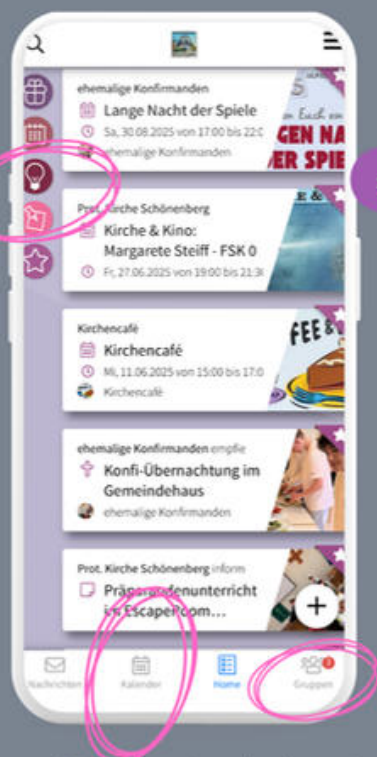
ehemalige Konfirmanden
Lange Nacht der Spiele
Sa, 30.08.2025 von 17:00 bis 22:0
ehemalige Konfirmanden
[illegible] Euch ein
GEN NA
ER SPIE

Prot. Kirche Schönenberg
Kirche & Kino: Margarete Steiff - FSK 0
Fr, 27.06.2025 von 19:00 bis 21:3

Kirchencafé
Kirchencafé
Mi, 11.06.2025 von 15:00 bis 17:0
Kirchencafé
FEE &

ehemalige Konfirmanden empfie
Konfi-Übernachtung im Gemeindehaus
ehemalige Konfirmanden

Prot. Kirche Schönenberg inform
Präparandenunterricht im Escaperoom...

+

Nachrichten
Kalender
Home
Gruppen
3